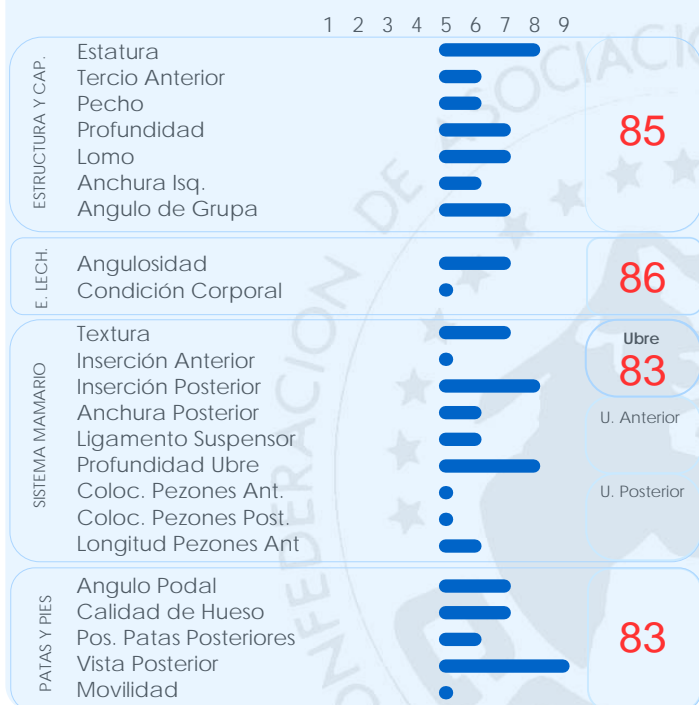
1 2 3 4 5 6 7 8 9

ESTRUCTURA Y CAP.
Estatura
Tercio Anterior
Pecho
Profundidad
Lomo
Anchura Isq.
Angulo de Grupa
85

E. LECH.
Angulosidad
Condición Corporal
86

SISTEMA MAMARIO
Textura
Inserción Anterior
Inserción Posterior
Anchura Posterior
Ligamento Suspensor
Profundidad Ubre
Coloc. Pezones Ant.
Coloc. Pezones Post.
Longitud Pezones Ant
Ubre
83
U. Anterior
U. Posterior

PATAS Y PIES
Angulo Podal
Calidad de Hueso
Pos. Patas Posteriores
Vista Posterior
Movilidad
83

CONFEDERACION DE ASOCIACIO